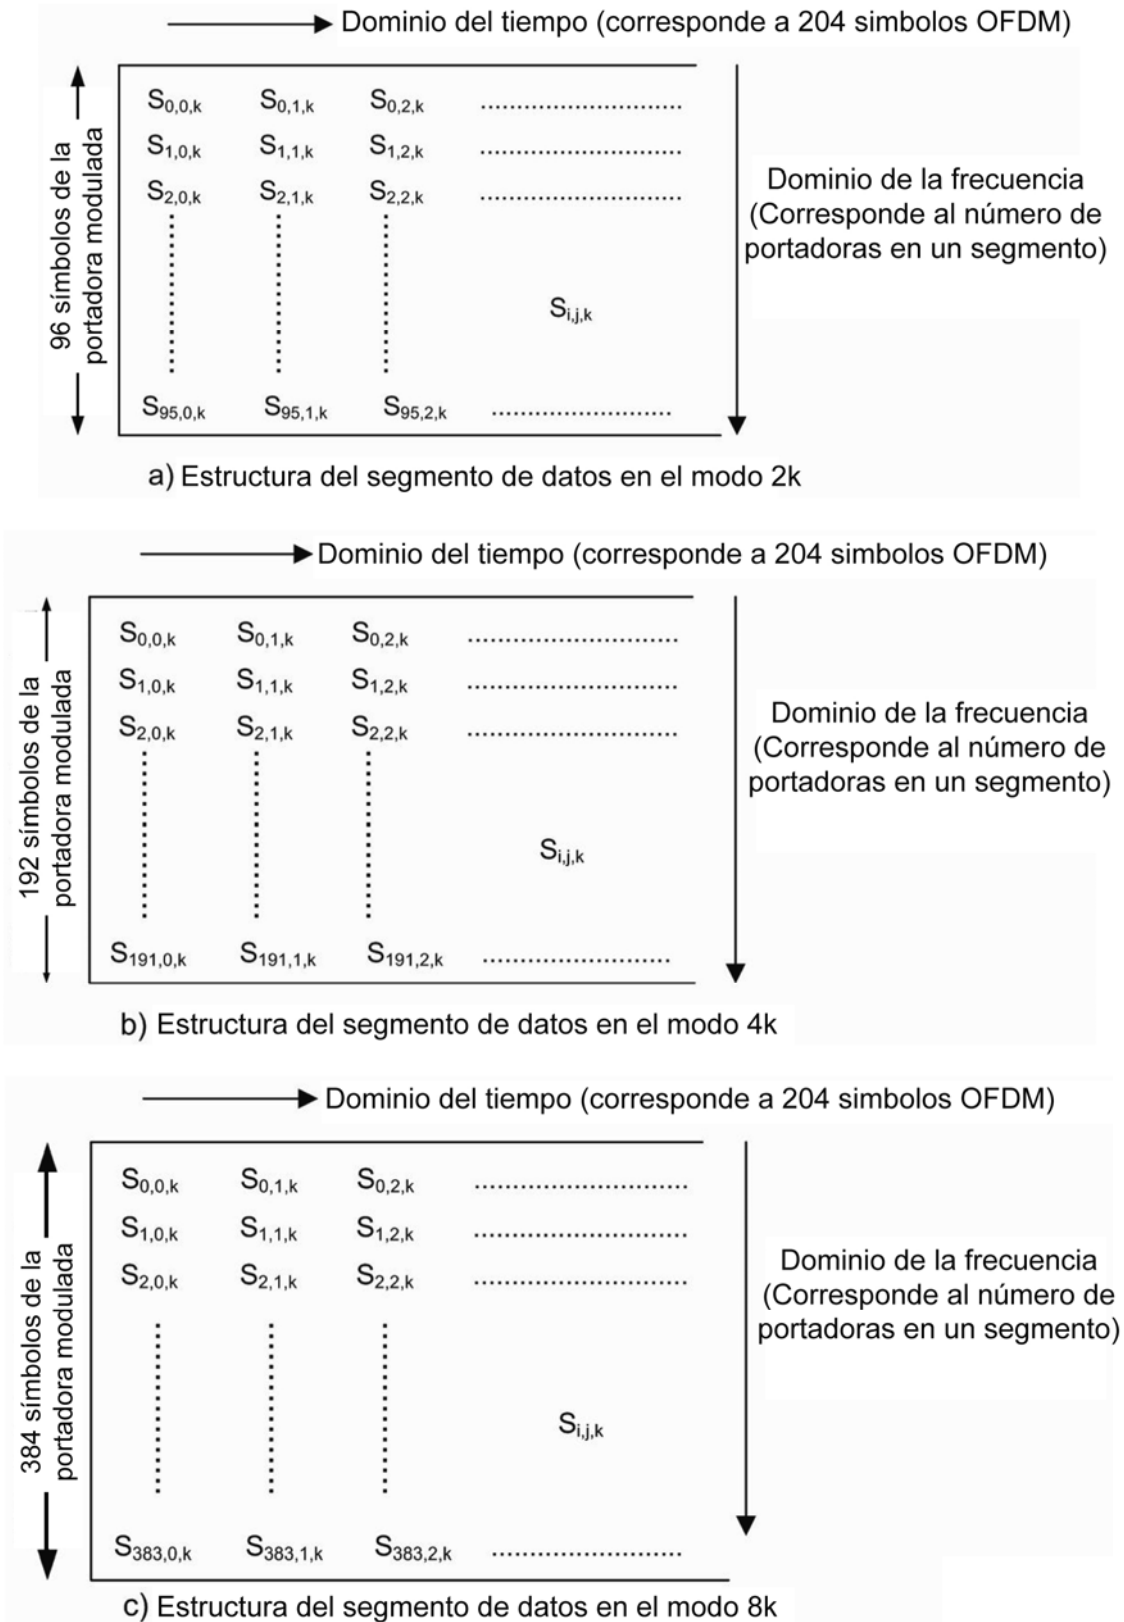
Dominio del tiempo (corresponde a 204 simbolos OFDM)

96 símbolos de la portadora modulada

$S_{0,0,k}$ $S_{0,1,k}$ $S_{0,2,k}$ ..........................
$S_{1,0,k}$ $S_{1,1,k}$ $S_{1,2,k}$ ..........................
$S_{2,0,k}$ $S_{2,1,k}$ $S_{2,2,k}$ ..........................

$S_{i,j,k}$

$S_{95,0,k}$ $S_{95,1,k}$ $S_{95,2,k}$ ..........................

Dominio de la frecuencia (Corresponde al número de portadoras en un segmento)

a) Estructura del segmento de datos en el modo 2k

Dominio del tiempo (corresponde a 204 simbolos OFDM)

192 símbolos de la portadora modulada

$S_{0,0,k}$ $S_{0,1,k}$ $S_{0,2,k}$ ..........................
$S_{1,0,k}$ $S_{1,1,k}$ $S_{1,2,k}$ ..........................
$S_{2,0,k}$ $S_{2,1,k}$ $S_{2,2,k}$ ..........................

$S_{i,j,k}$

$S_{191,0,k}$ $S_{191,1,k}$ $S_{191,2,k}$ ..........................

Dominio de la frecuencia (Corresponde al número de portadoras en un segmento)

b) Estructura del segmento de datos en el modo 4k

Dominio del tiempo (corresponde a 204 simbolos OFDM)

384 símbolos de la portadora modulada

$S_{0,0,k}$ $S_{0,1,k}$ $S_{0,2,k}$ ..........................
$S_{1,0,k}$ $S_{1,1,k}$ $S_{1,2,k}$ ..........................
$S_{2,0,k}$ $S_{2,1,k}$ $S_{2,2,k}$ ..........................

$S_{i,j,k}$

$S_{383,0,k}$ $S_{383,1,k}$ $S_{383,2,k}$ ..........................

Dominio de la frecuencia (Corresponde al número de portadoras en un segmento)

c) Estructura del segmento de datos en el modo 8k